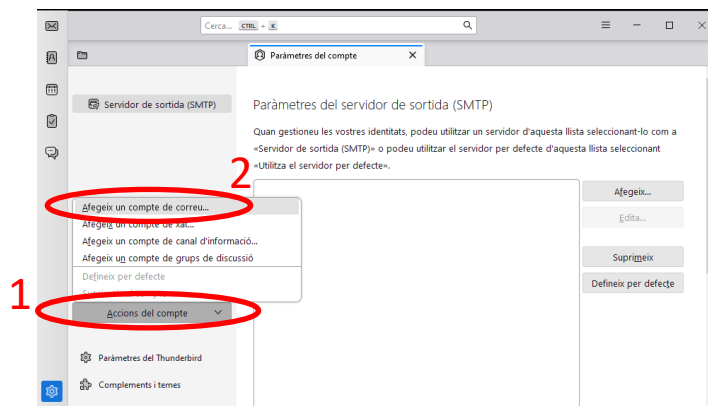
Cerca... CTRL + K

Paràmetres del compte

Servidor de sortida (SMTP)

Paràmetres del servidor de sortida (SMTP)

Quan gestioneu les vostres identitats, podeu utilitzar un servidor d'aquesta llista seleccionant-lo com a «Servidor de sortida (SMTP)» o podeu utilitzar el servidor per defecte d'aquesta llista seleccionant «Utilitza el servidor per defecte».

2

Afegeix un compte de correu...
Afegeix un compte de xat...
Afegeix un compte de canal d'informació...
Afegeix un compte de grups de discussió
Defineix per defecte
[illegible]

Afegeix...
Edita...
Suprimeix
Defineix per defecte

1

Accions del compte

Paràmetres del Thunderbird
Complements i temes